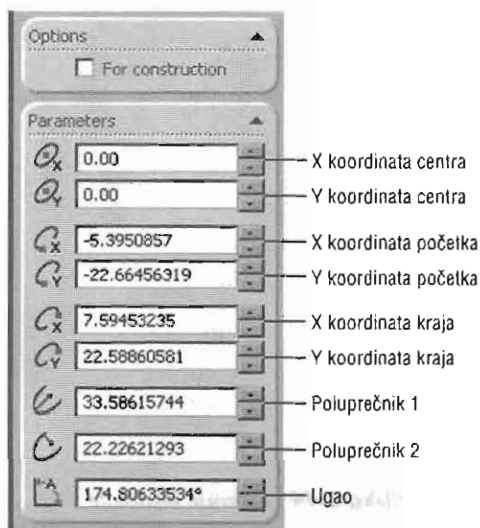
Options

For construction

Parameters

0.00 X koordinata centra

0.00 Y koordinata centra

-5.3950857 X koordinata početka

-22.66456319 Y koordinata početka

7.59453235 X koordinata kraja

22.58860581 Y koordinata kraja

33.58615744 Poluprečnik 1

22.22621293 Poluprečnik 2

174.80633534° Ugao